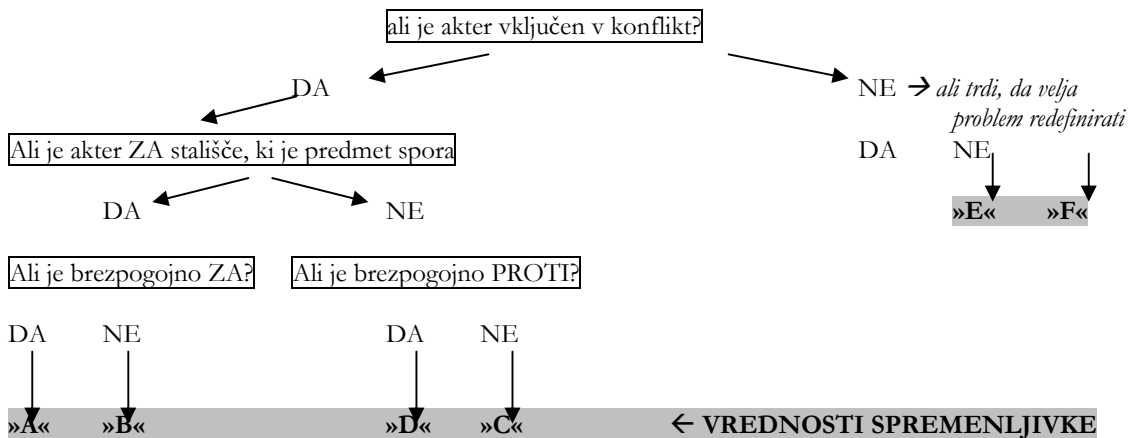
ali je akter vključen v konflikt?

DA

NE → ali trdi, da velja problem redefinirati

Ali je akter ZA stališče, ki je predmet spora

DA NE

DA NE

»E« »F«

Ali je brezpogojno ZA?

Ali je brezpogojno PROTI?

DA NE

DA NE

»A« »B« »D« »C« ← VREDNOSTI SPREMENLJIVKE